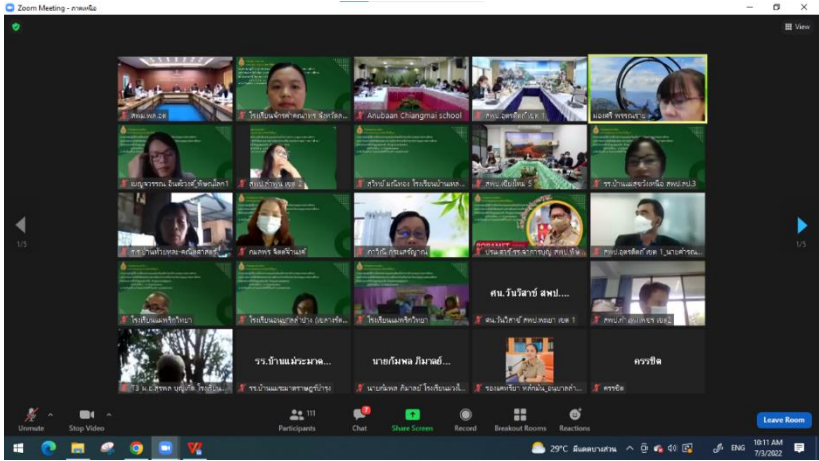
Zoom Meeting - ภาคเหนือ

View

สพม.พล.อต

โรงเรียนจักรคำคณาทร จังหวัดล...

Anubaan Changmai school

สพป. อุตรดิตถ์ เขต 1

มอสศรี พรรณราย

เบญจวรรณ อินต๊ะวงศ์_พิษณุโลก1

สพป.ลำพูน เขต 2

สุวิทย์ แก้วเขียว โรงเรียนบ้านแม่...

สพป. เชียงใหม่ 5

รร.บ้านแม่สะเรียงเหนือ สพป.ชม.3

รร.บ้านแม่...

กมลพร จิตต์จำนงค์

กาวิน กุลวงศ์ญาณ

ประพันธ์ ...

สพป.อุตรดิตถ์ เขต 1_นายดำรงค...

โรงเรียนแม่พริกวิทยา

โรงเรียนอนุบาลลำปาง (เขลางค์ร...

โรงเรียนแม่พริกวิทยา

ศน.วันวิสาข์ สพป....

ศน.วันวิสาข์ สพป.พะเยา เขต 1

สพป.กำแพงเพชร เขต 2

รร.บ้านแม่ระมาด...

นายภูมิพล ภิมาลย์...

ครรชิต

T3 ม.อ.สุรพล บุญเกิด โรงเรียน...

รร.บ้านแม่ระมาดราษฎร์บำรุง

นายภูมิพล ภิมาลย์ โรงเรียนวังชิ...

รองเลขาธิการ หลักชัย_อนุบาลลำ...

ครรชิต

1/5

1/5

Unmute

Stop Video

Participants 111

Chat

Share Screen

Record

Breakout Rooms

Reactions

Leave Room

29°C มีเมฆบางส่วน

ENG

10:11 AM

7/3/2022